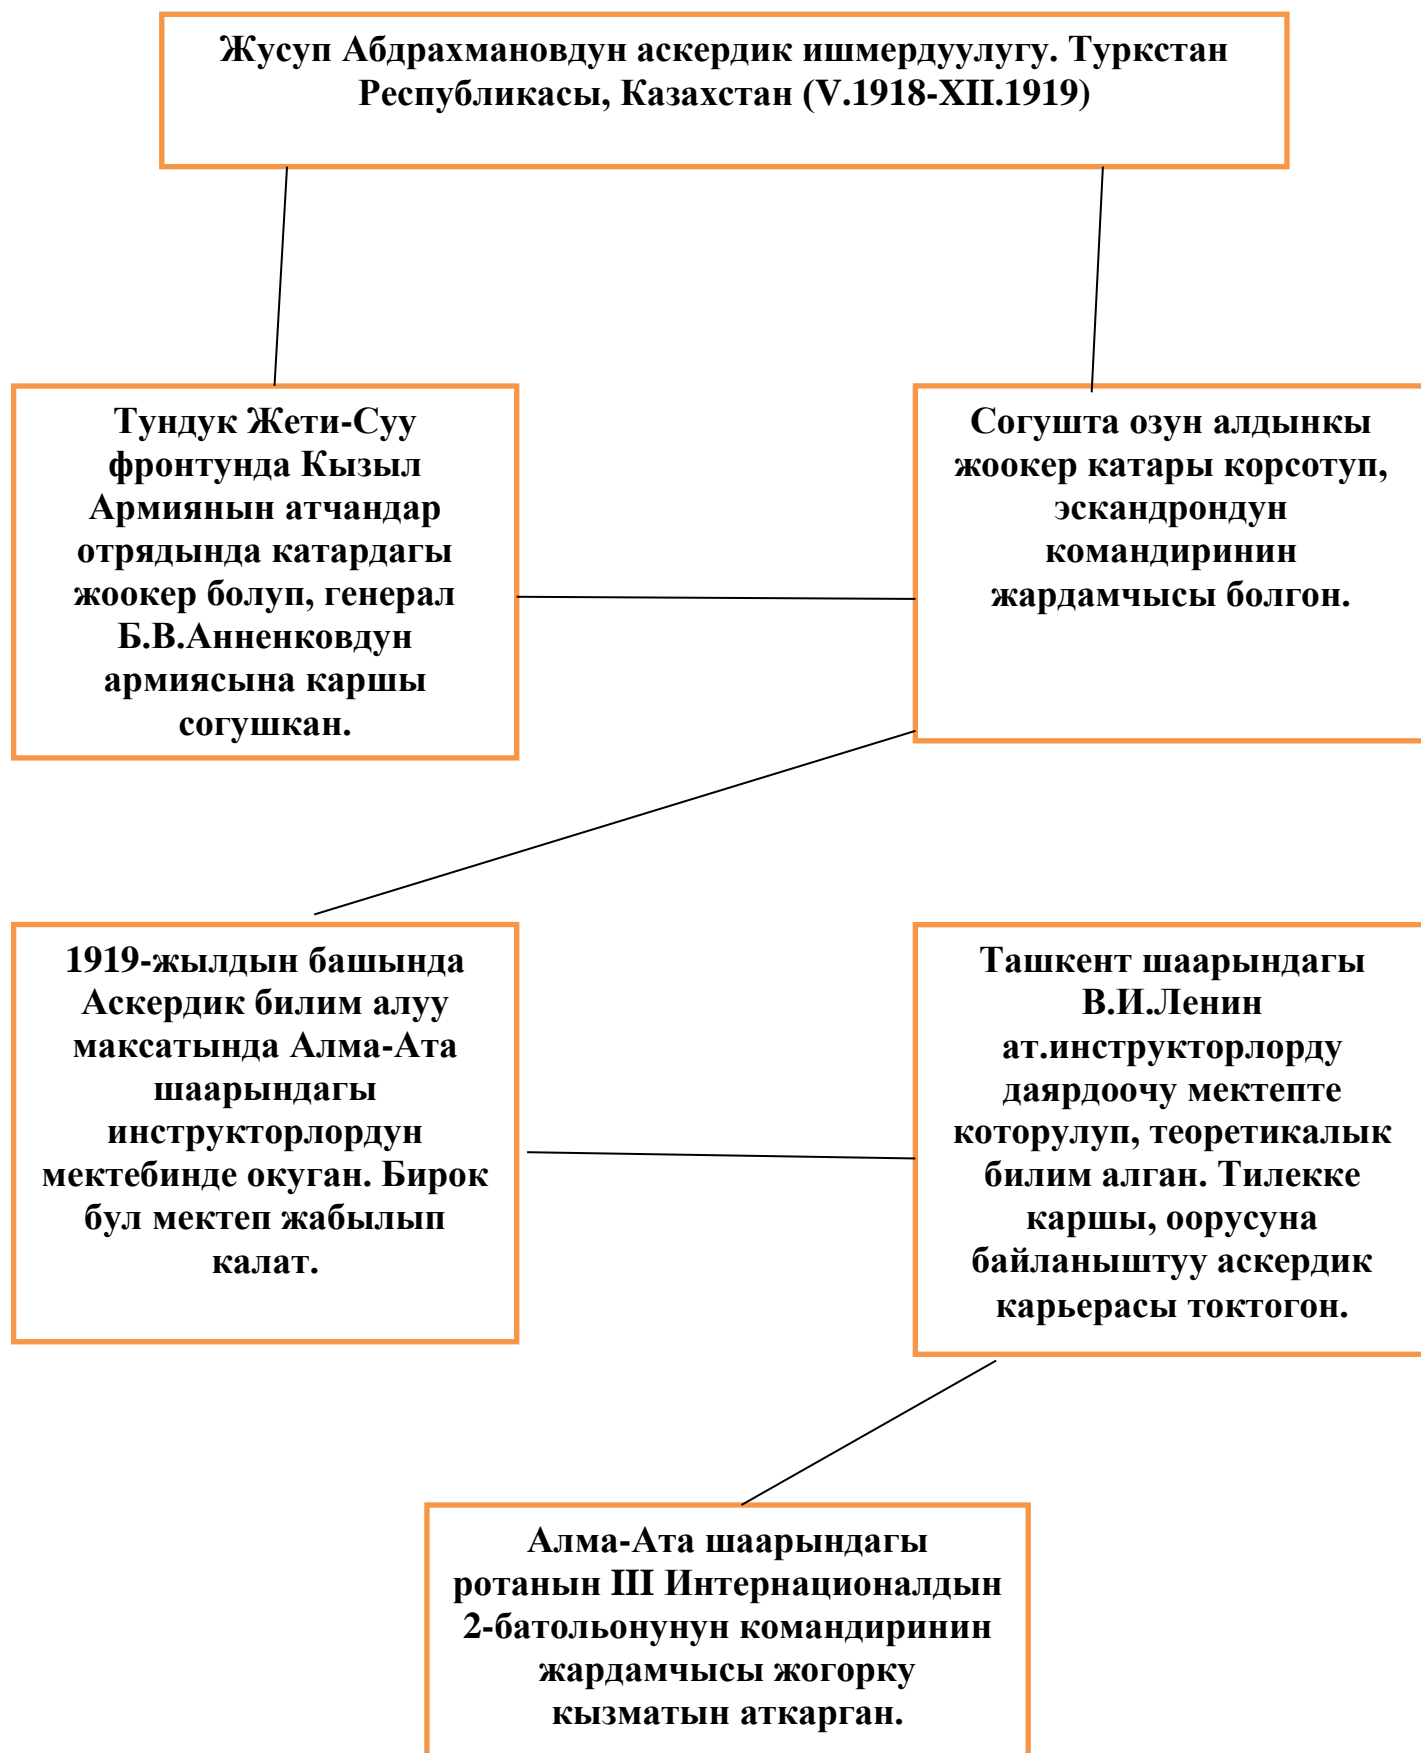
Жусуп Абдрахмановдун аскердик ишмердуулугу. Туркстан Республикасы, Казахстан (V.1918-XII.1919)

Тундук Жети-Суу фронтунда Кызыл Армиянын атчандар отрядында катардагы жоокер болуп, генерал Б.В.Анненковдун армиясына каршы согушкан.

Согушта озун алдынкы жоокер катары корсотуп, эскандрондун командиринин жардамчысы болгон.

1919-жылдын башында Аскердик билим алуу максатында Алма-Ата шаарындагы инструкторлордун мектебинде окуган. Бирок бул мектеп жабылып калат.

Ташкент шаарындагы В.И.Ленин ат.инструкторлорду даярдоочу мектепте которулуп, теоретикалык билим алган. Тилекке каршы, оорусуна байланыштуу аскердик карьерасы токтогон.

Алма-Ата шаарындагы ротанын III Интернационалдын 2-батольонунун командиринин жардамчысы жогорку кызматын аткарган.